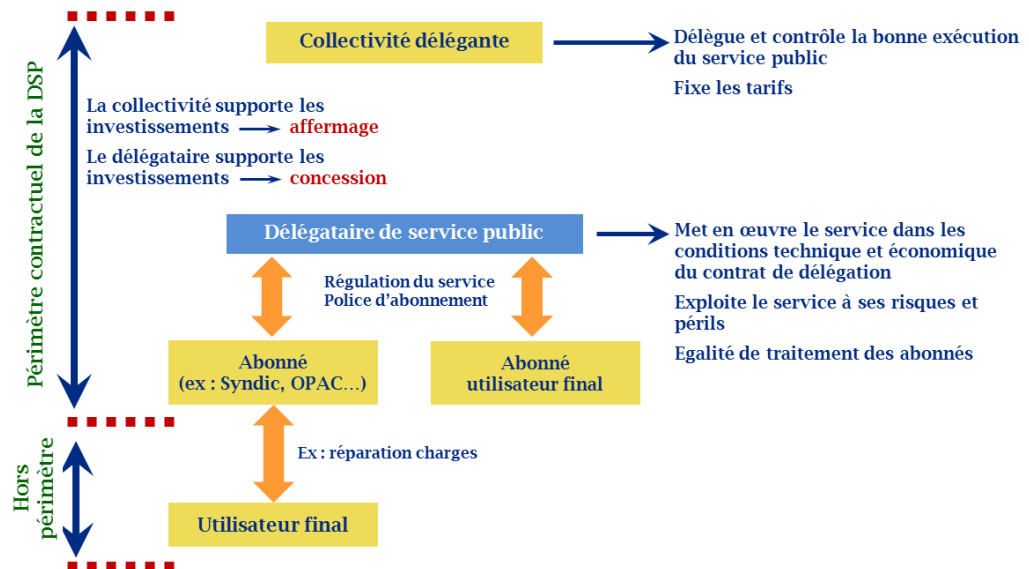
Périmètre contractuel de la DSP

Collectivité délégante

Délègue et contrôle la bonne exécution du service public

Fixe les tarifs

La collectivité supporte les investissements → affermage

Le délégataire supporte les investissements → concession

Délégataire de service public

Met en œuvre le service dans les conditions technique et économique du contrat de délégation

Exploite le service à ses risques et périls

Egalité de traitement des abonnés

Régulation du service
Police d'abonnement

Abonné
(ex : Syndic, OPAC…)

Abonné
utilisateur final

Hors périmètre

Ex : réparation charges

Utilisateur final